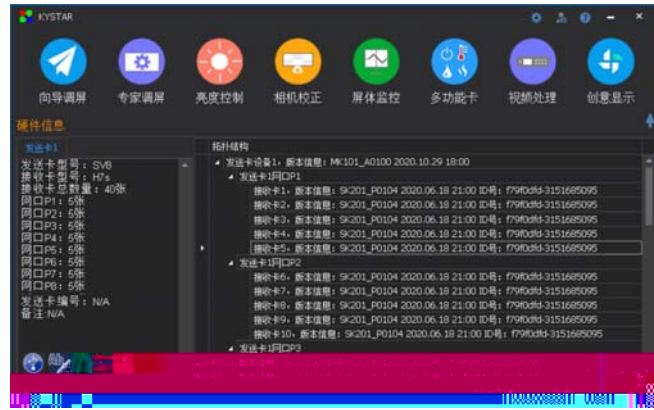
KYSTAR

向导调屏 专家调屏 亮度控制 相机校正 屏体监控 多功能卡 视频处理 创意显示

硬件信息

发送卡1

发送卡型号：SV8
接收卡型号：H7s
接收卡总数量：40张
网口P1：5张
网口P2：5张
网口P3：5张
网口P4：5张
网口P5：5张
网口P6：5张
网口P7：5张
网口P8：5张
发送卡编号：N/A
备注:N/A

拓扑结构

发送卡设备1，版本信息：MK101_A0100 2020.10.29 18:00
发送卡1网口P1
接收卡1，版本信息：SK201_P0104 2020.06.18 21:00 ID号：f79f0dfd-3151685095
接收卡2，版本信息：SK201_P0104 2020.06.18 21:00 ID号：f79f0dfd-3151685095
接收卡3，版本信息：SK201_P0104 2020.06.18 21:00 ID号：f79f0dfd-3151685095
接收卡4，版本信息：SK201_P0104 2020.06.18 21:00 ID号：f79f0dfd-3151685095
接收卡5，版本信息：SK201_P0104 2020.06.18 21:00 ID号：f79f0dfd-3151685095
发送卡1网口P2
接收卡6，版本信息：SK201_P0104 2020.06.18 21:00 ID号：f79f0dfd-3151685095
接收卡7，版本信息：SK201_P0104 2020.06.18 21:00 ID号：f79f0dfd-3151685095
接收卡8，版本信息：SK201_P0104 2020.06.18 21:00 ID号：f79f0dfd-3151685095
接收卡9，版本信息：SK201_P0104 2020.06.18 21:00 ID号：f79f0dfd-3151685095
接收卡10，版本信息：SK201_P0104 2020.06.18 21:00 ID号：f79f0dfd-3151685095
发送卡1网口P3
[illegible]